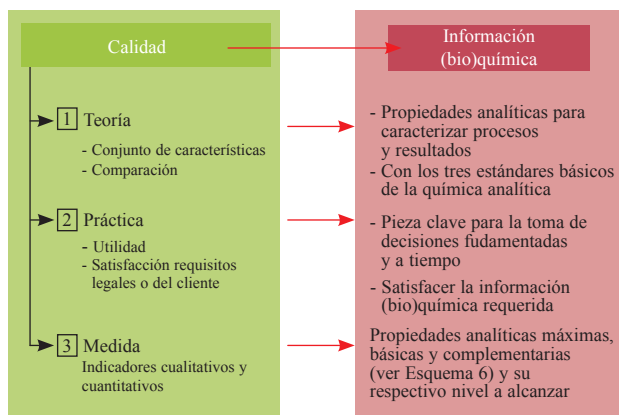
Calidad

Información (bio)química

1 Teoría

- Conjunto de características
- Comparación

- Propiedades analíticas para caracterizar procesos y resultados
- Con los tres estándares básicos de la química analítica

2 Práctica

- Utilidad
- Satisfacción requisitos legales o del cliente

- Pieza clave para la toma de decisiones fudamentadas y a tiempo
- Satisfacer la información (bio)química requerida

3 Medida

Indicadores cualitativos y cuantitativos

Propiedades analíticas máximas, básicas y complementarias (ver Esquema 6) y su respectivo nivel a alcanzar